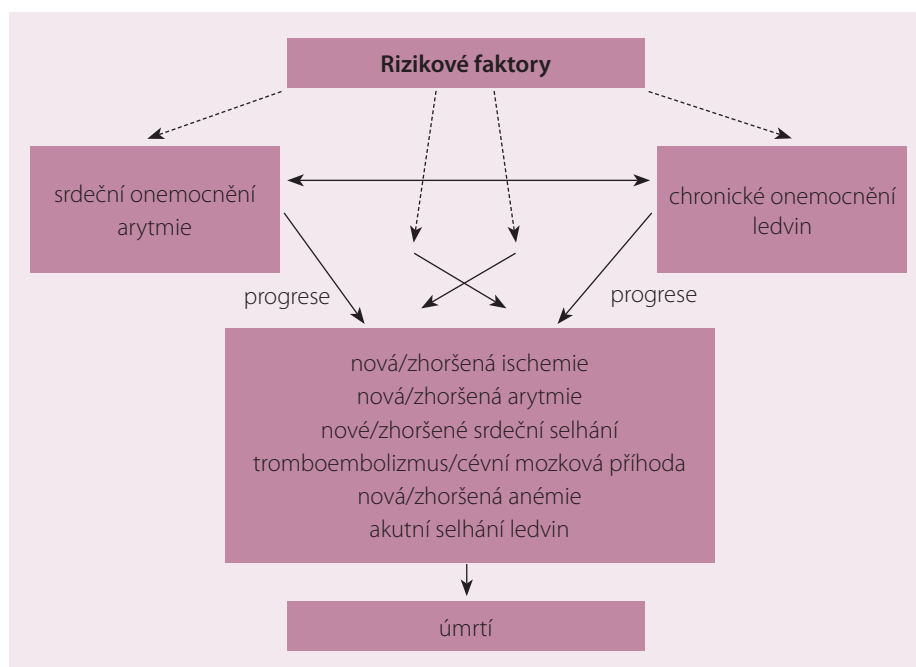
**Rizikové faktory**

srdeční onemocnění arytmie

chronické onemocnění ledvin

progrese

progrese

nová/zhoršená ischemie
nová/zhoršená arytmie
nové/zhoršené srdeční selhání
tromboembolizmus/cévní mozková příhoda
nová/zhoršená anémie
akutní selhání ledvin

úmrtí